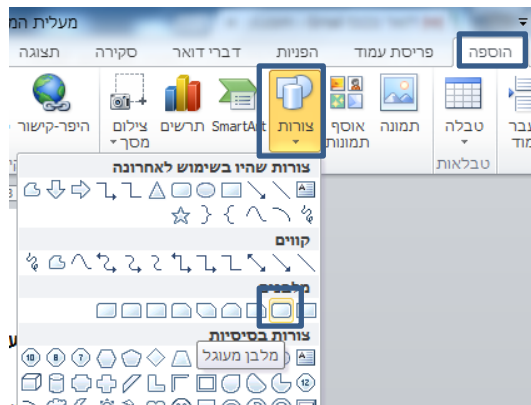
מעלית המ
הוספה
פריסת עמוד
הפניות
דברי דואר
סקירה
תצוגה
עבר
מוד
טבלה
טבלאות
תמונה
אוסף
תמונות
צורות
SmartArt
תרשים
צילום
מסך
היפר-קישור
צורות שהיו בשימוש לאחרונה
קווים
מלבנים
צורות בסיסיות
מלבן מעוגל
10
12